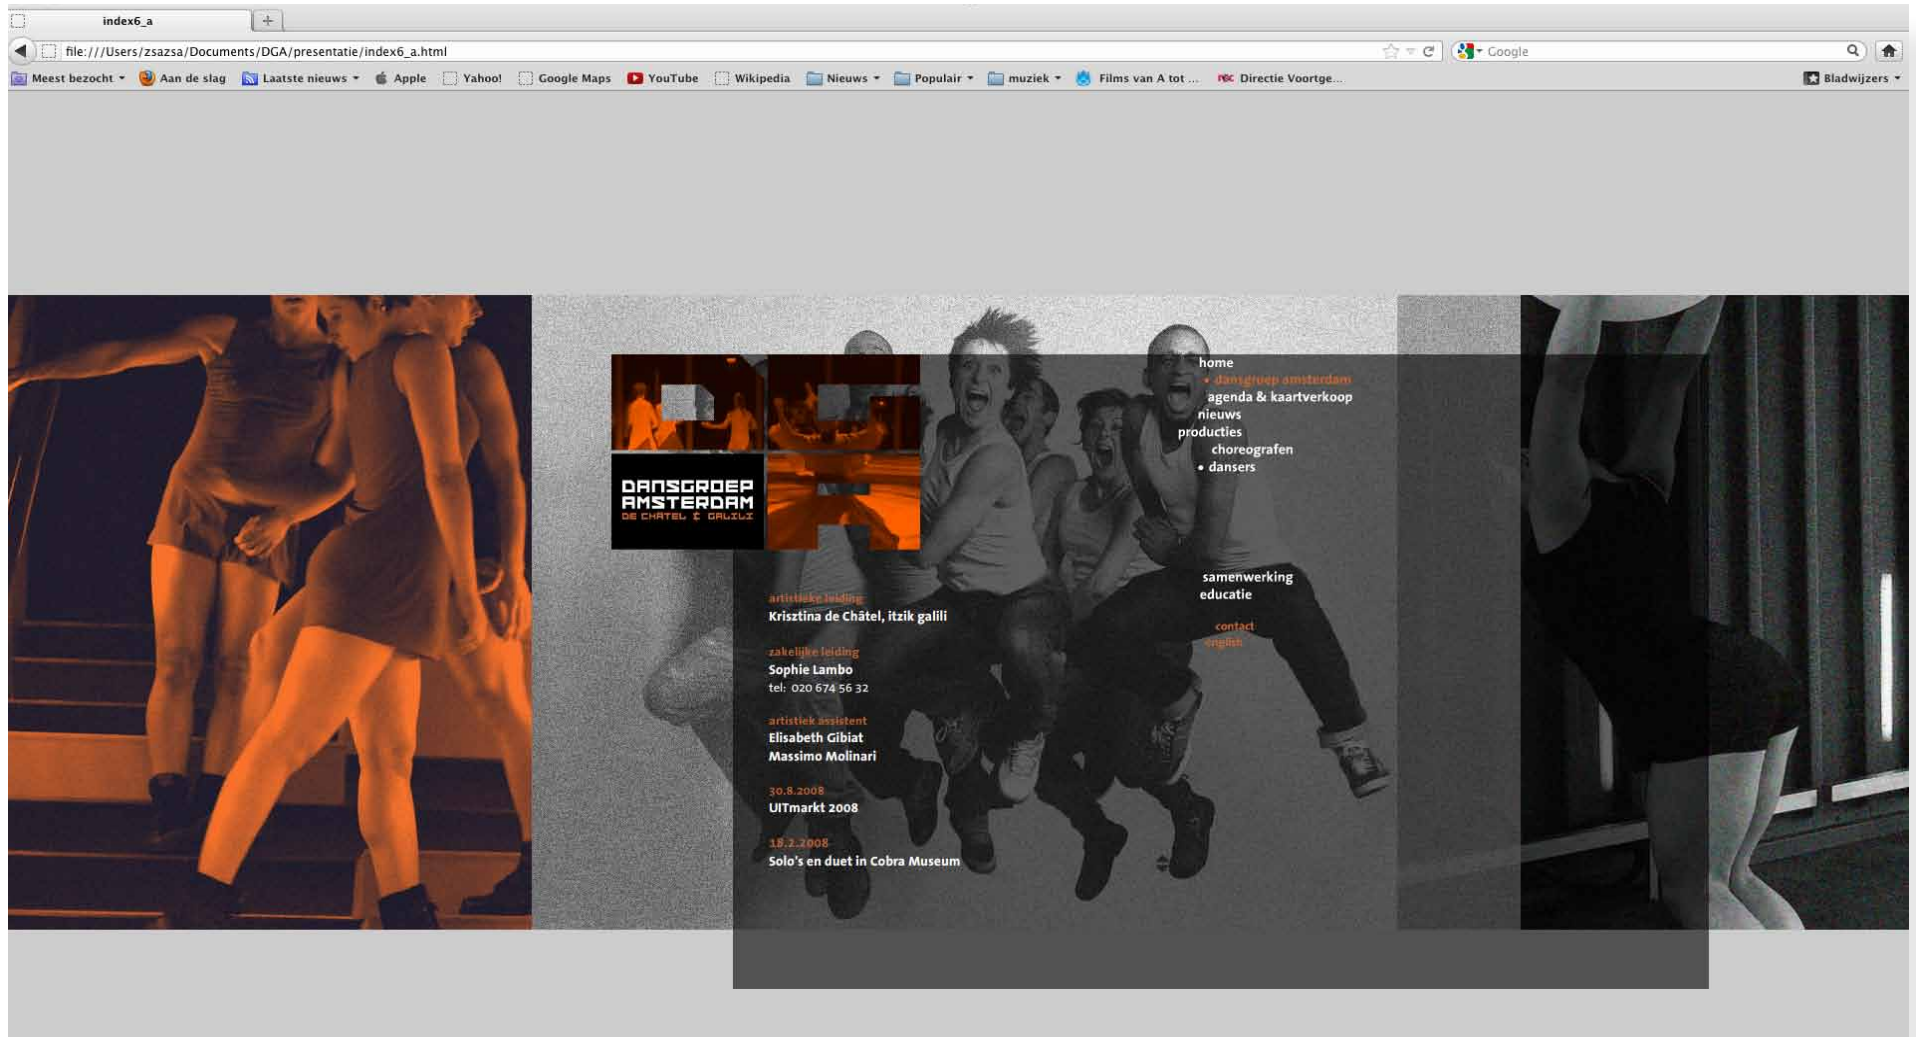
index6_a

file:///Users/zsazsa/Documents/DGA/presentatie/index6_a.html

Google

Meest bezocht Aan de slag Laatste nieuws Apple Yahoo! Google Maps YouTube Wikipedia Nieuws Populair muziek Films van A tot ... Directie Voortge... Bladwijzers

DANSGROEP AMSTERDAM DE CHATEL & GALILI

home
• dansgroep amsterdam
agenda & kaartverkoop
nieuws
producties
choreografen
• dansers

samenwerking
educatie

contact
english

artistieke leiding
Krisztina de Châtel, itzik galili

zakelijke leiding
Sophie Lambo
tel: 020 674 56 32

artistiek assistent
Elisabeth Gibiat
Massimo Molinari

30.8.2008
UITmarkt 2008

18.2.2008
Solo's en duet in Cobra Museum